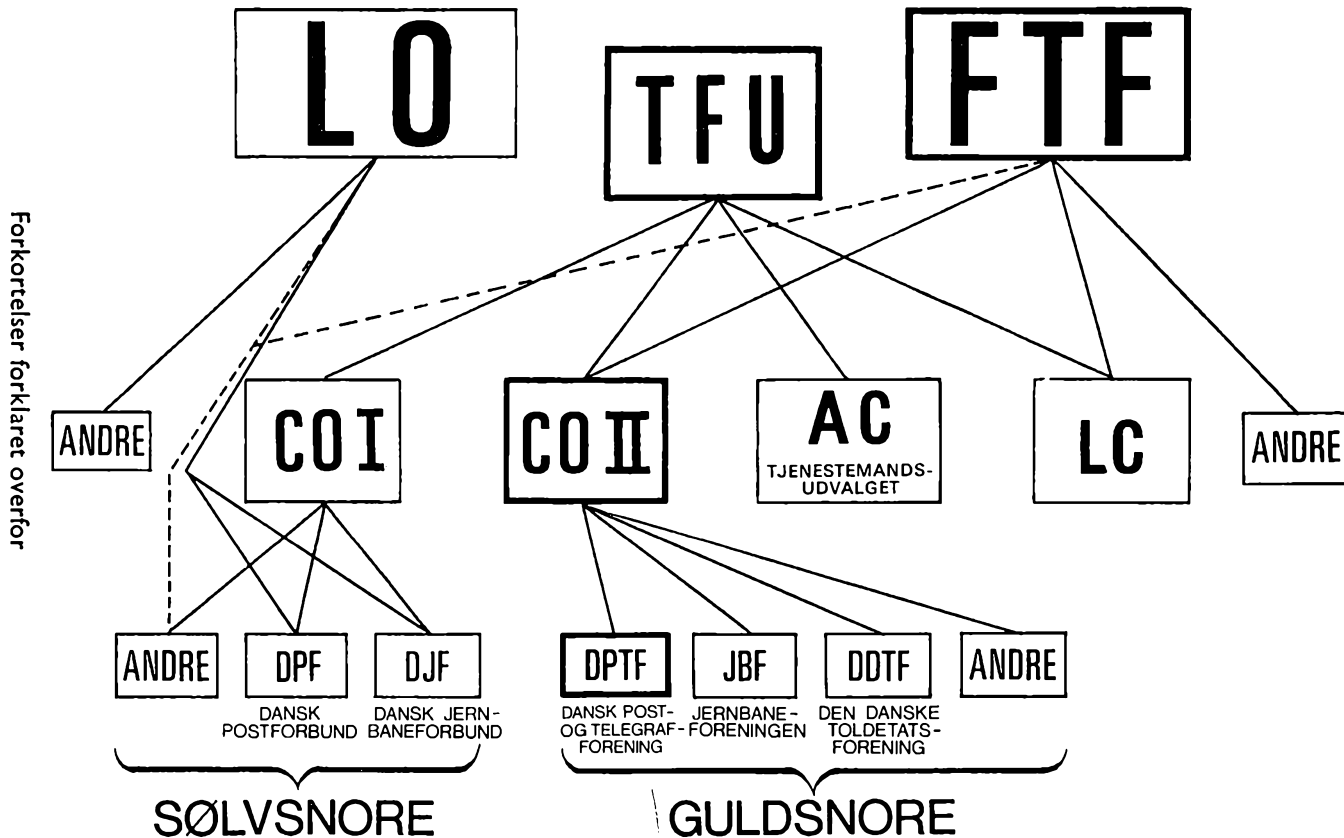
Forkortelser forklaret overfor

LO

TFU

FTF

ANDRE

CO I

CO II

AC
TJENESTEMANDSUDVALGET

LC

ANDRE

ANDRE

DPF
DANSK POSTFORBUND

DJF
DANSK JERNBANEFORBUND

DPTF
DANSK POST- OG TELEGRAFFORENING

JBF
JERNBANEFORENINGEN

DDTF
DEN DANSKE TOLDETATSFORENING

ANDRE

SØLVSNORE

GULDSNORE